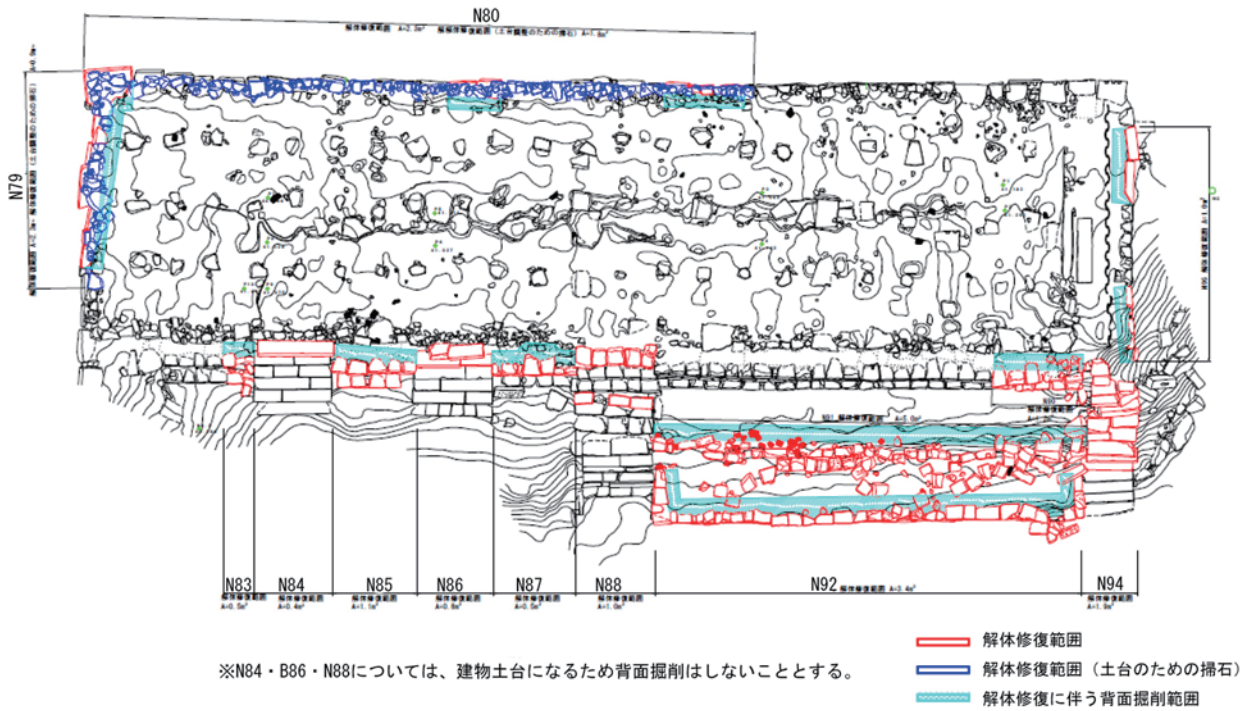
N80

解体修復範囲 A=2.3m²　解体修復範囲（土台建物のための掃石）A=1.8m²

N79

N83
解体修復範囲
A=0.5m²

N84
解体修復範囲
A=0.4m²

N85
解体修復範囲
A=1.1m²

N86
解体修復範囲
A=0.8m²

N87
解体修復範囲
A=0.5m²

N88
解体修復範囲
A=1.0m²

N92 解体修復範囲 A=3.4m²

N94
解体修復範囲
A=1.9m²

解体修復範囲

解体修復範囲（土台のための掃石）

解体修復に伴う背面掘削範囲

※N84・B86・N88については、建物土台になるため背面掘削はしないこととする。